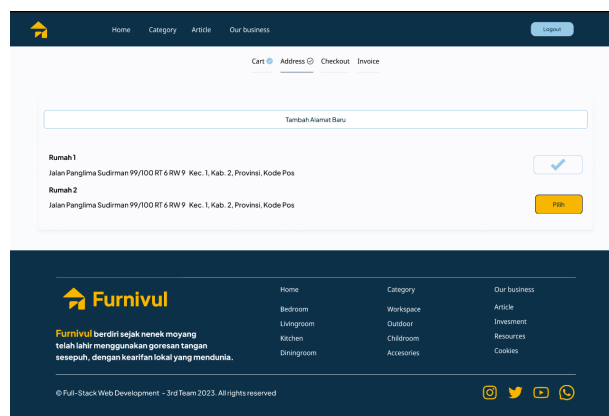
Home Category Article Our business

Logout

Cart Address Checkout Invoice

Tambah Alamat Baru

Rumah 1
Jalan Panglima Sudirman 99/100 RT 6 RW 9 Kec. 1, Kab. 2, Provinsi, Kode Pos

Rumah 2
Jalan Panglima Sudirman 99/100 RT 6 RW 9 Kec. 1, Kab. 2, Provinsi, Kode Pos

Pilih

Furnivul

Furnivul berdiri sejak nenek moyang telah lahir menggunakan goresan tangan sesepuh, dengan kearifan lokal yang mendunia.

Home
Bedroom
Livingroom
Kitchen
Diningroom

Category
Workspace
Outdoor
Childroom
Accesories

Our business
Article
Invesment
Resources
Cookies

© Full-Stack Web Development - 3rd Team 2023. All rights reserved